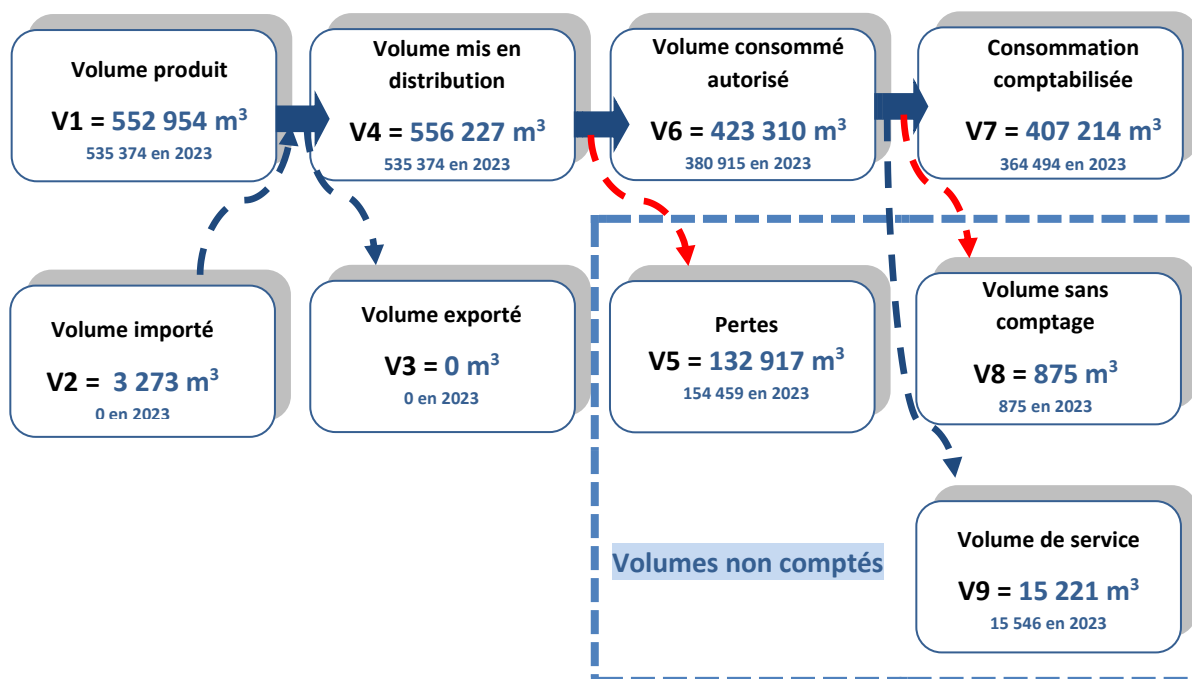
Volume produit

V1 = 552 954 m$^3$
535 374 en 2023

Volume mis en distribution

V4 = 556 227 m$^3$
535 374 en 2023

Volume consommé autorisé

V6 = 423 310 m$^3$
380 915 en 2023

Consommation comptabilisée

V7 = 407 214 m$^3$
364 494 en 2023

Volume importé

V2 = 3 273 m$^3$
0 en 2023

Volume exporté

V3 = 0 m$^3$
0 en 2023

Pertes

V5 = 132 917 m$^3$
154 459 en 2023

Volume sans comptage

V8 = 875 m$^3$
875 en 2023

Volume de service

V9 = 15 221 m$^3$
15 546 en 2023

Volumes non comptés